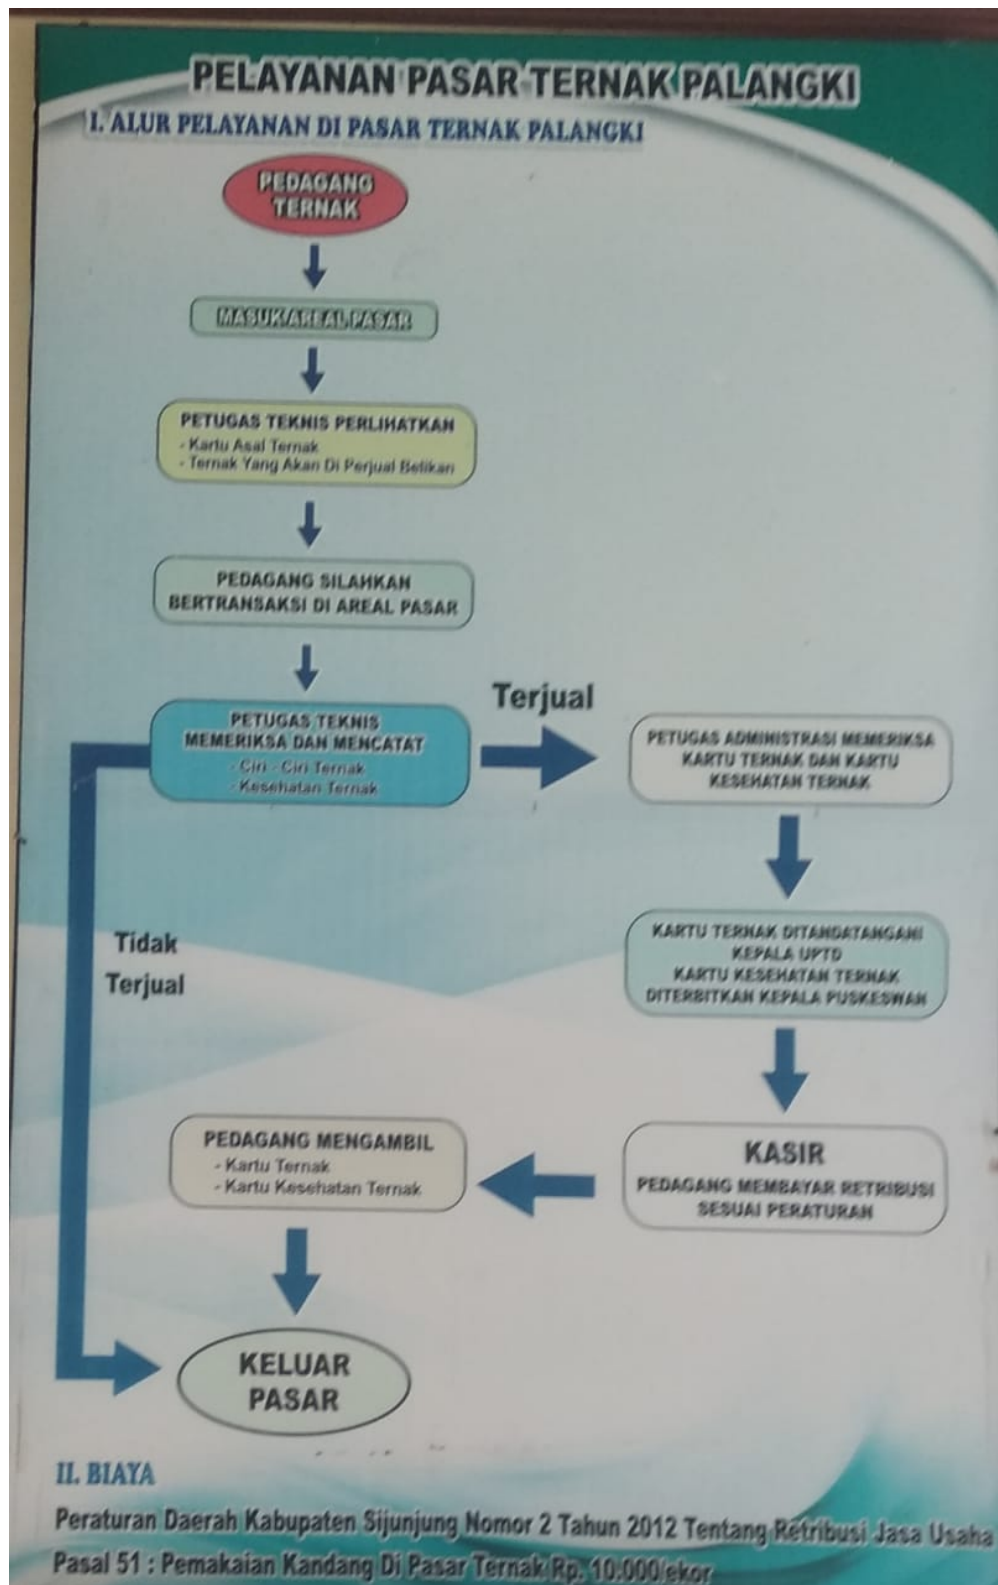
PELAYANAN PASAR TERNAK PALANGKI

I. ALUR PELAYANAN DI PASAR TERNAK PALANGKI

PEDAGANG TERNAK

MASUK AREAL PASAR

PETUGAS TEKNIS PERLIHATKAN
- Kartu Asal Ternak
- Ternak Yang Akan Di Perjual Belikan

PEDAGANG SILAHKAN BERTRANSAKSI DI AREAL PASAR

PETUGAS TEKNIS MEMERIKSA DAN MENCATAT
- Ciri - Ciri Ternak
- Kesehatan Ternak

Terjual

PETUGAS ADMINISTRASI MEMERIKSA KARTU TERNAK DAN KARTU KESEHATAN TERNAK

Tidak Terjual

KARTU TERNAK DITANDATANGANI KEPALA UPTD
KARTU KESEHATAN TERNAK DITERBITKAN KEPALA PUSKESWAN

PEDAGANG MENGAMBIL
- Kartu Ternak
- Kartu Kesehatan Ternak

KASIR
PEDAGANG MEMBAYAR RETRIBUSI SESUAI PERATURAN

KELUAR PASAR

II. BIAYA

Peraturan Daerah Kabupaten Sijunjung Nomor 2 Tahun 2012 Tentang Retribusi Jasa Usaha
Pasal 51 : Pemakaian Kandang Di Pasar Ternak Rp. 10.000/ekor